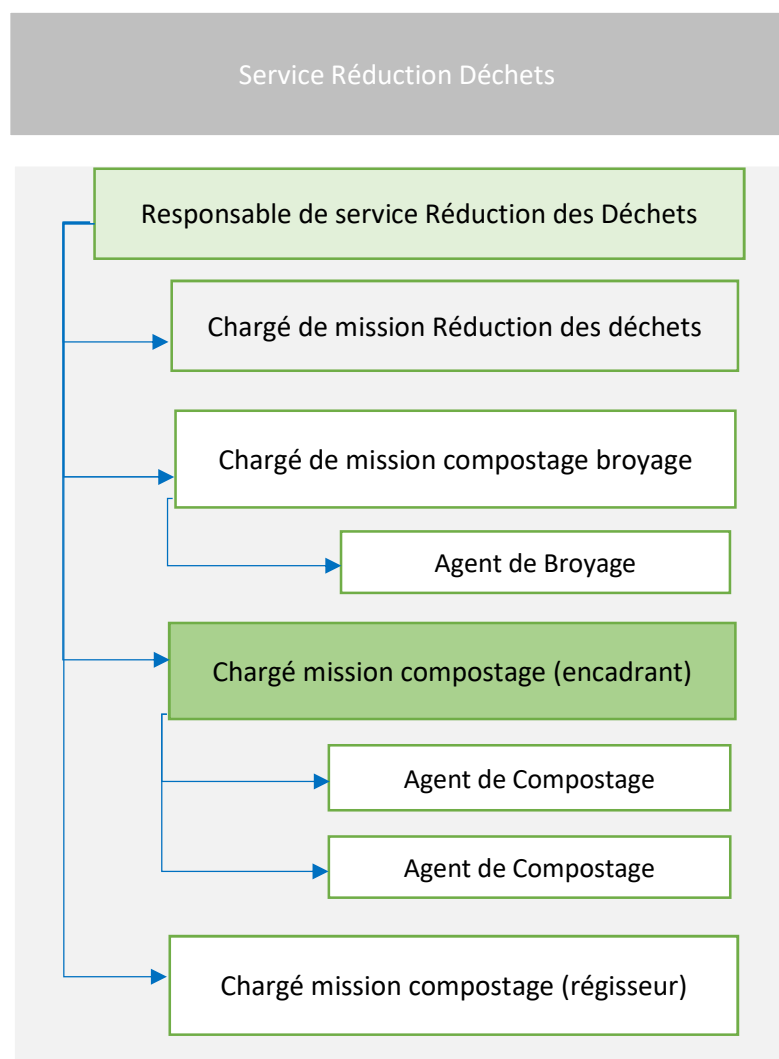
Service Réduction Déchets

Responsable de service Réduction des Déchets

Chargé de mission Réduction des déchets

Chargé de mission compostage broyage

Agent de Broyage

Chargé mission compostage (encadrant)

Agent de Compostage

Agent de Compostage

Chargé mission compostage (régisseur)